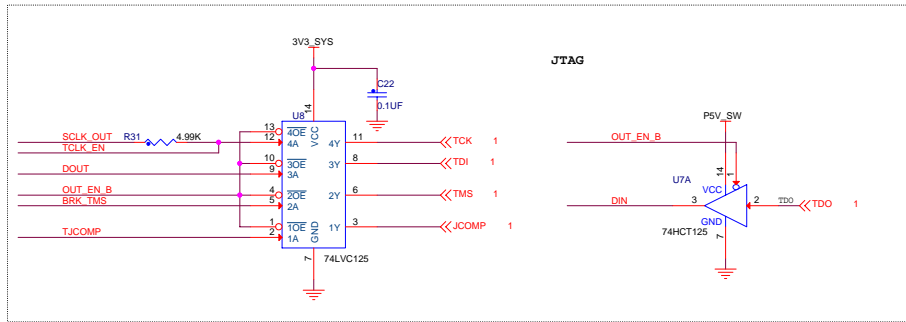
3V3_SYS

JTAG

C22
0.1UF

U8
14

SCLK_OUT
TCLK_EN
R31
4.99K
13 $\overline{4OE}$
12 4A
VCC
11 4Y
TCK 1

DOUT
10 $\overline{3OE}$
9 3A
8 3Y
TDI 1

OUT_EN_B
BRK_TMS
4 $\overline{2OE}$
5 2A
6 2Y
TMS 1

TJCOMP
1 $\overline{1OE}$
2 1A
GND
3 1Y
JCOMP 1

7
74LVC125

P5V_SW
OUT_EN_B
14
1
U7A
VCC
DIN
3
2
TDO
TDO 1
GND
74HCT125
7